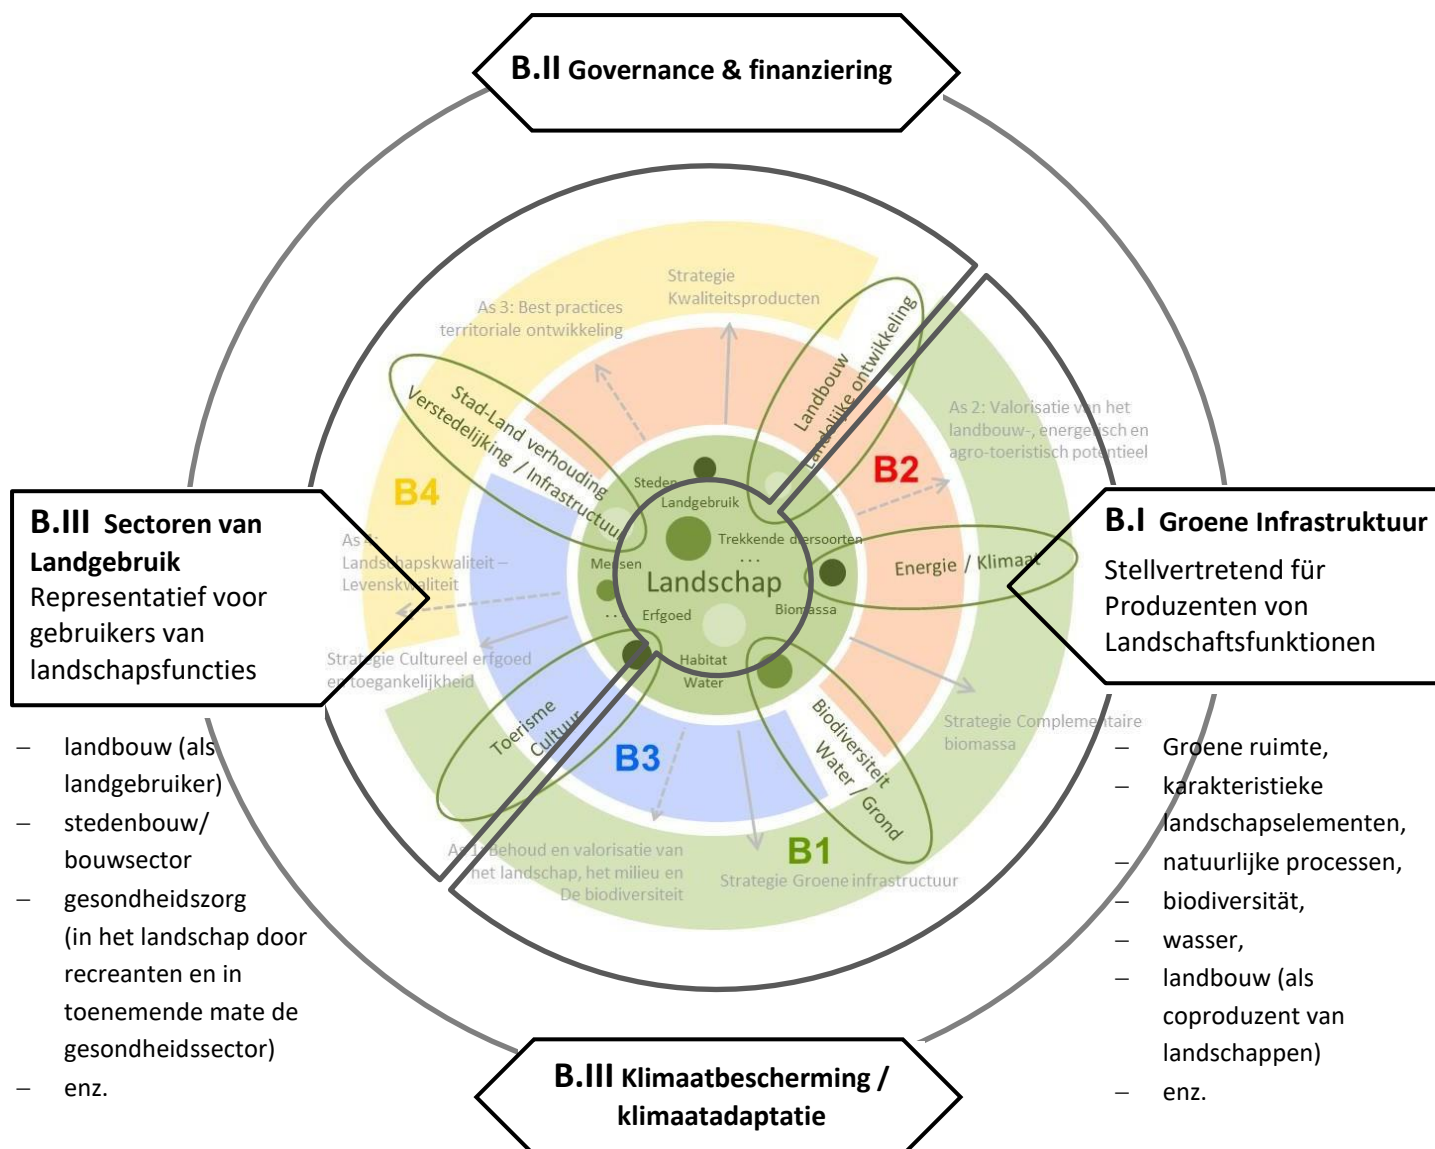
B.II Governance & finanziering

Strategie Kwaliteitsproducten

As 3: Best practices territoriale ontwikkeling

Stad-Land verhouding Verstedelijking / Infrastructuur

Landbouw Landelijke ontwikkeling

As 2: Valorisatie van het landbouw-, energetisch en agro-toeristisch potentieel

B2

B4

B.III Sectoren van Landgebruik
Representatief voor gebruikers van landschapsfuncties

As 4: Landschapskwaliteit – Levenskwaliteit

Steden

Landgebruik

Trekkende diersoorten

...

Mensen

Landschap

Energie / Klimaat

Biomassa

Erfgoed

Habitat

Water

B.I Groene Infrastruktuur
Stellvertretend für Produzenten von Landschaftsfunktionen

Strategie Cultureel erfgoed en toegankelijkheid

Toerisme Cultuur

Biodiversiteit Water / Grond

Strategie Complementaire biomassa

B3

B1

As 1: Behoud en valorisatie van het landschap, het milieu en De biodiversiteit

Strategie Groene infrastructuur

– landbouw (als landgebruiker)
– stedenbouw/ bouwsector
– gesondheidszorg (in het landschap door recreanten en in toenemende mate de gesondheidssector)
– enz.

– Groene ruimte,
– karakteristieke landschapselementen,
– natuurlijke processen,
– biodiversität,
– wasser,
– landbouw (als coproduzent van landschappen)
– enz.

B.III Klimaatbescherming / klimaatadaptatie